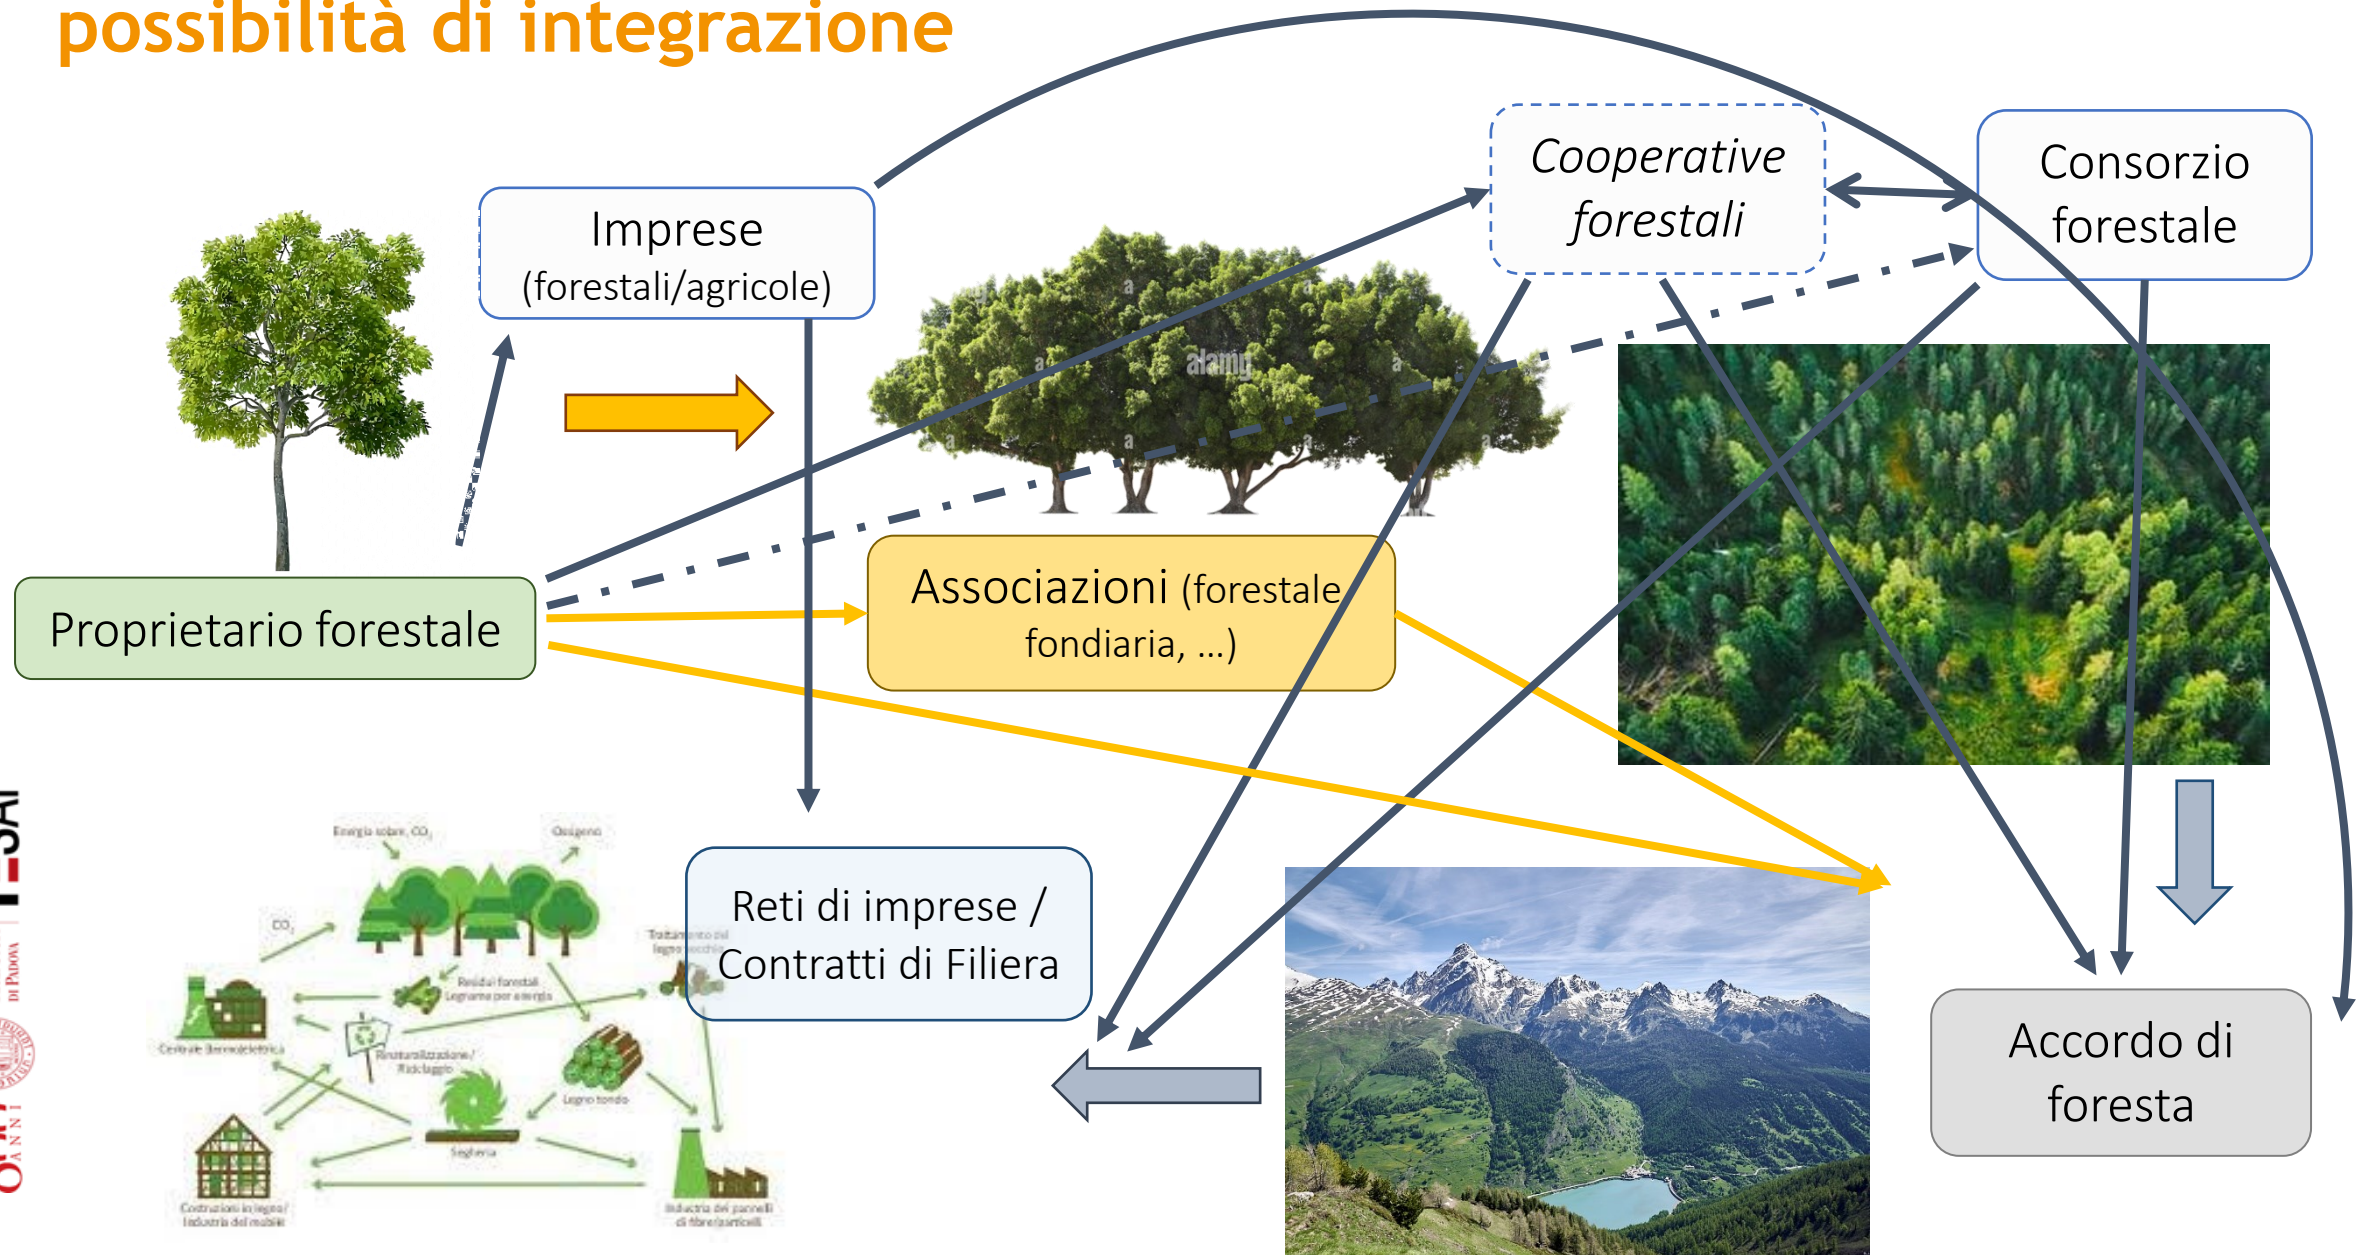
possibilità di integrazione

Imprese (forestali/agricole)

Cooperative forestali

Consorzio forestale

Proprietario forestale

Associazioni (forestale fondiaria, ...)

Reti di imprese / Contratti di Filiera

Accordo di foresta

Energia solare, $CO_2$

Ossigeno

$CO_2$

Residui forestali Legname per energia

Centrale termoelettrica

Trattamento del legno vecchio

Rinaturalizzazione/ Riciclaggio

Legno tondo

Segheria

Costruzioni in legno/ Industria del mobile

Industria dei pannelli di fibre/particelle